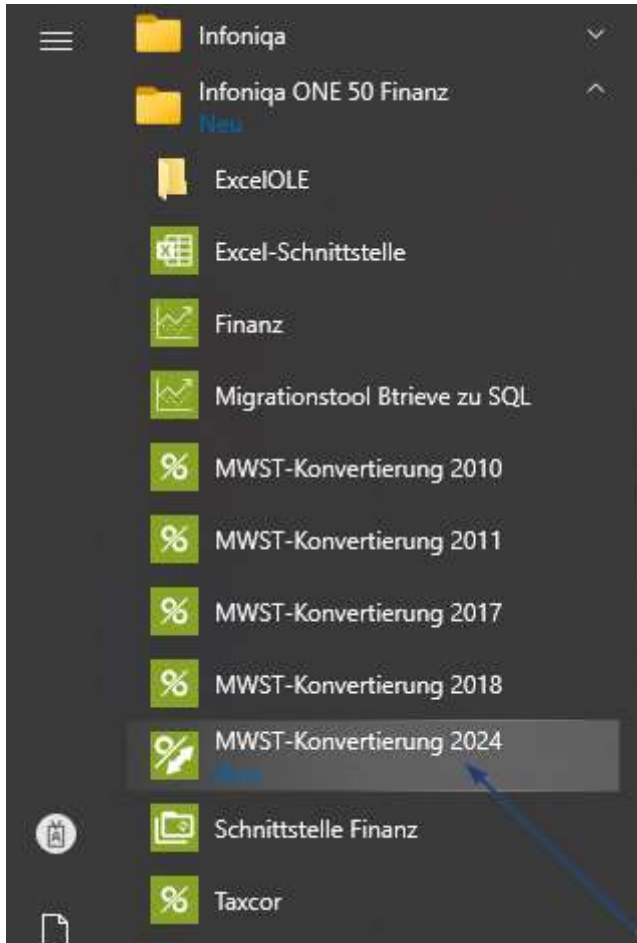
Infoniqa
Infoniqa ONE 50 Finanz
Neu
ExcelOLE
Excel-Schnittstelle
Finanz
Migrationstool Btrieve zu SQL
MWST-Konvertierung 2010
MWST-Konvertierung 2011
MWST-Konvertierung 2017
MWST-Konvertierung 2018
MWST-Konvertierung 2024
Neu
Schnittstelle Finanz
Taxcor